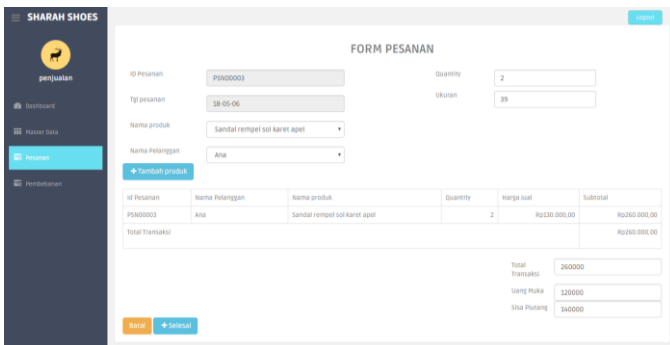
SHARAH SHOES

Logout

penjualan

Dashboard

Master Data

Pesanan

Pembelanan

FORM PESANAN

ID Pesanan PSN00003

Tgl pesanan 18-05-06

Nama produk Sandal rempel sol karet apel

Nama Pelanggan Ana

Quantity 2

Ukuran 39

+ Tambah produk

| Id Pesanan | Nama Pelanggan | Nama produk | Quantity | Harga Jual | Subtotal |
|---|---|---|---|---|---|
| PSN00003 | Ana | Sandal rempel sol karet apel | 2 | Rp130.000,00 | Rp260.000,00 |
| Total Transaksi | | | | | Rp260.000,00 |

Total Transaksi 260000

Uang Muka 120000

Sisa Piutang 140000

Batal + Selesai